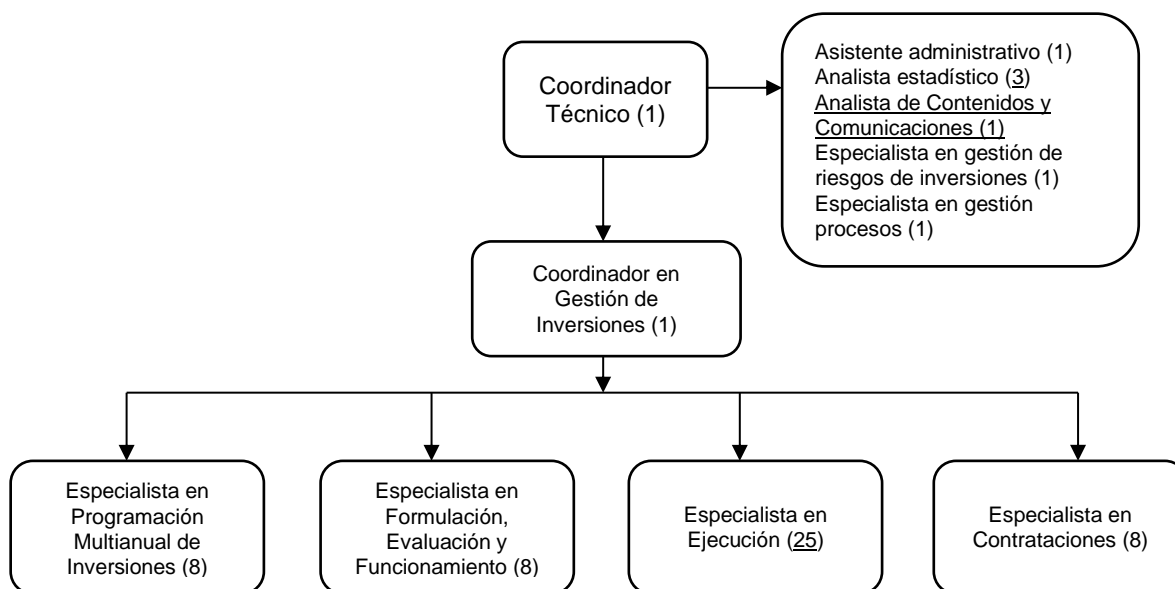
Coordinador Técnico (1)

Asistente administrativo (1)
Analista estadístico (3)
Analista de Contenidos y Comunicaciones (1)
Especialista en gestión de riesgos de inversiones (1)
Especialista en gestión procesos (1)

Coordinador en Gestión de Inversiones (1)

Especialista en Programación Multianual de Inversiones (8)

Especialista en Formulación, Evaluación y Funcionamiento (8)

Especialista en Ejecución (25)

Especialista en Contrataciones (8)